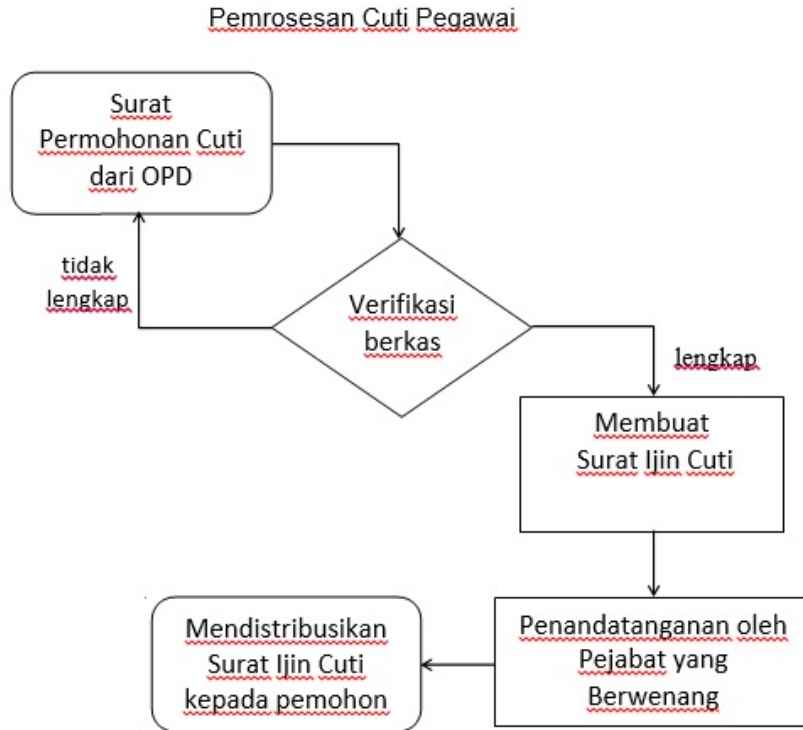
Pemrosesan Cuti Pegawai

Surat Permohonan Cuti dari OPD

tidak lengkap

Verifikasi berkas

lengkap

Membuat Surat Ijin Cuti

Penandatanganan oleh Pejabat yang Berwenang

Mendistribusikan Surat Ijin Cuti kepada pemohon